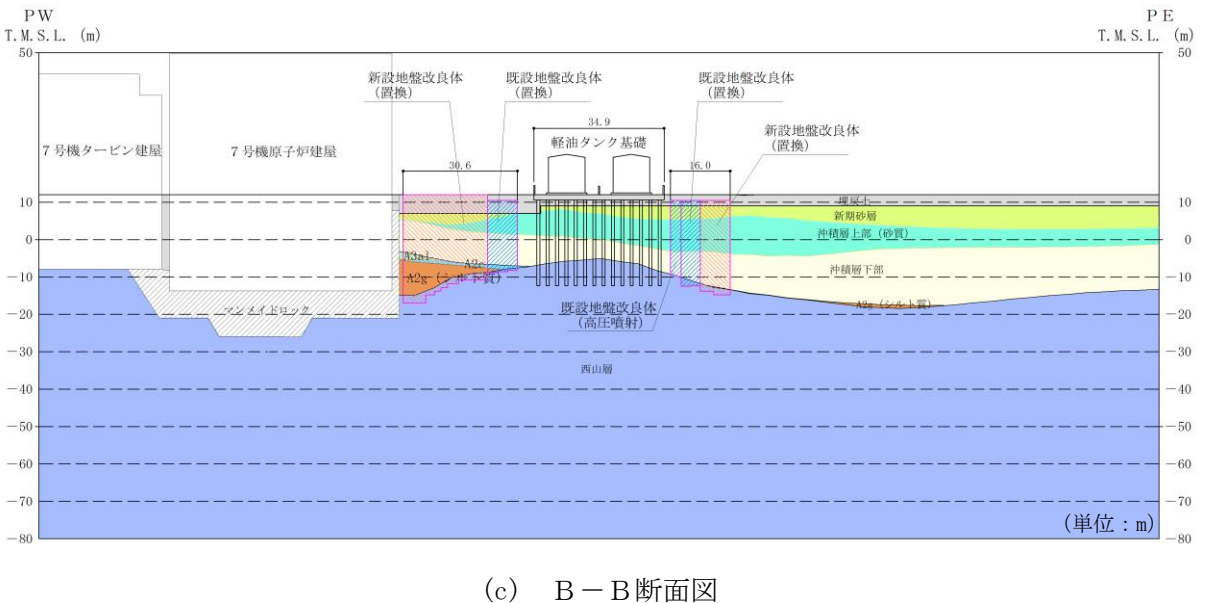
PW
T. M. S. L. (m)

PE
T. M. S. L. (m)

50
10
0
−10
−20
−30
−40
−50
−60
−70
−80

50
10
0
−10
−20
−30
−40
−50
−60
−70
−80

7号機タービン建屋

7号機原子炉建屋

新設地盤改良体
(置換)

既設地盤改良体
(置換)

34.9

軽油タンク基礎

既設地盤改良体
(置換)

新設地盤改良体
(置換)

30.6

16.0

埋戻土

新期砂層

沖積層上部(砂質)

沖積層下部

A3al

A2c

A2g(シルト質)

マンメイドロック

既設地盤改良体
(高圧噴射)

A2g(シルト質)

西山層

(単位:m)

(c) B−B断面図